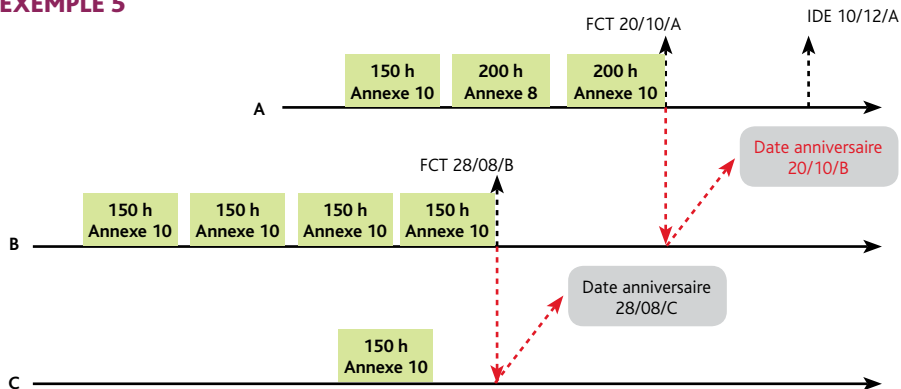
EXEMPLE 5

FCT 20/10/A

IDE 10/12/A

150 h
Annexe 10

200 h
Annexe 8

200 h
Annexe 10

A

Date anniversaire
20/10/B

FCT 28/08/B

150 h
Annexe 10

150 h
Annexe 10

150 h
Annexe 10

150 h
Annexe 10

B

Date anniversaire
28/08/C

150 h
Annexe 10

C